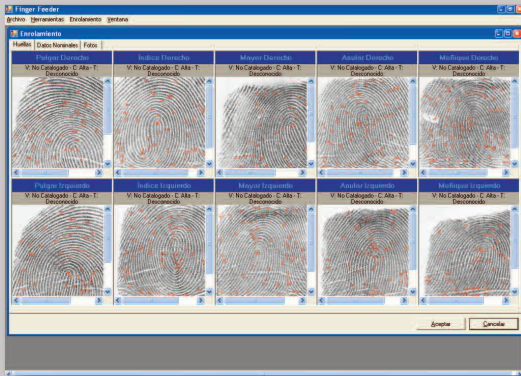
Finger Feeder

Archivo Herramientas Enrolamiento Ventana

Enrolamiento

Huellas | Datos Nominales | Fotos

Pulgar Derecho
V: No Catalogado - C: Alta - T: Desconocido

Indice Derecho
V: No Catalogado - C: Alta - T: Desconocido

Mayor Derecho
V: No Catalogado - C: Alta - T: Desconocido

Anular Derecho
V: No Catalogado - C: Alta - T: Desconocido

Meñique Derecho
V: No Catalogado - C: Alta - T: Desconocido

Pulgar Izquierdo
V: No Catalogado - C: Alta - T: Desconocido

Indice Izquierdo
V: No Catalogado - C: Alta - T: Desconocido

Mayor Izquierdo
V: No Catalogado - C: Alta - T: Desconocido

Anular Izquierdo
V: No Catalogado - C: Alta - T: Desconocido

Meñique Izquierdo
V: No Catalogado - C: Alta - T: Desconocido

Aceptar

Cancelar